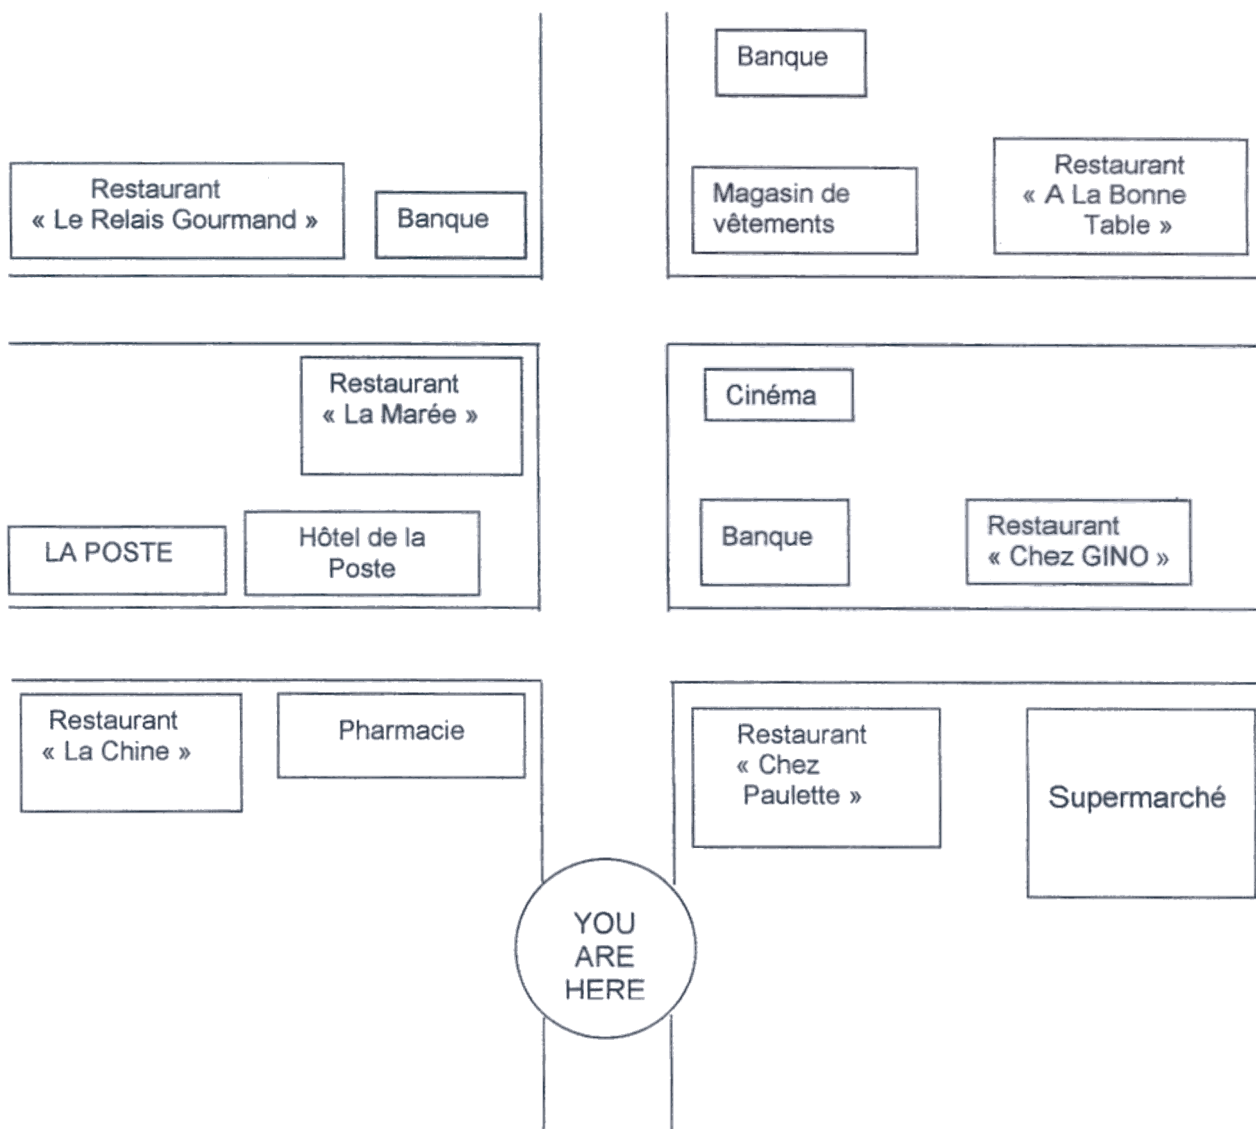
Banque

Restaurant « Le Relais Gourmand »

Banque

Magasin de vêtements

Restaurant « A La Bonne Table »

Restaurant « La Marée »

Cinéma

LA POSTE

Hôtel de la Poste

Banque

Restaurant « Chez GINO »

Restaurant « La Chine »

Pharmacie

Restaurant « Chez Paulette »

Supermarché

YOU ARE HERE